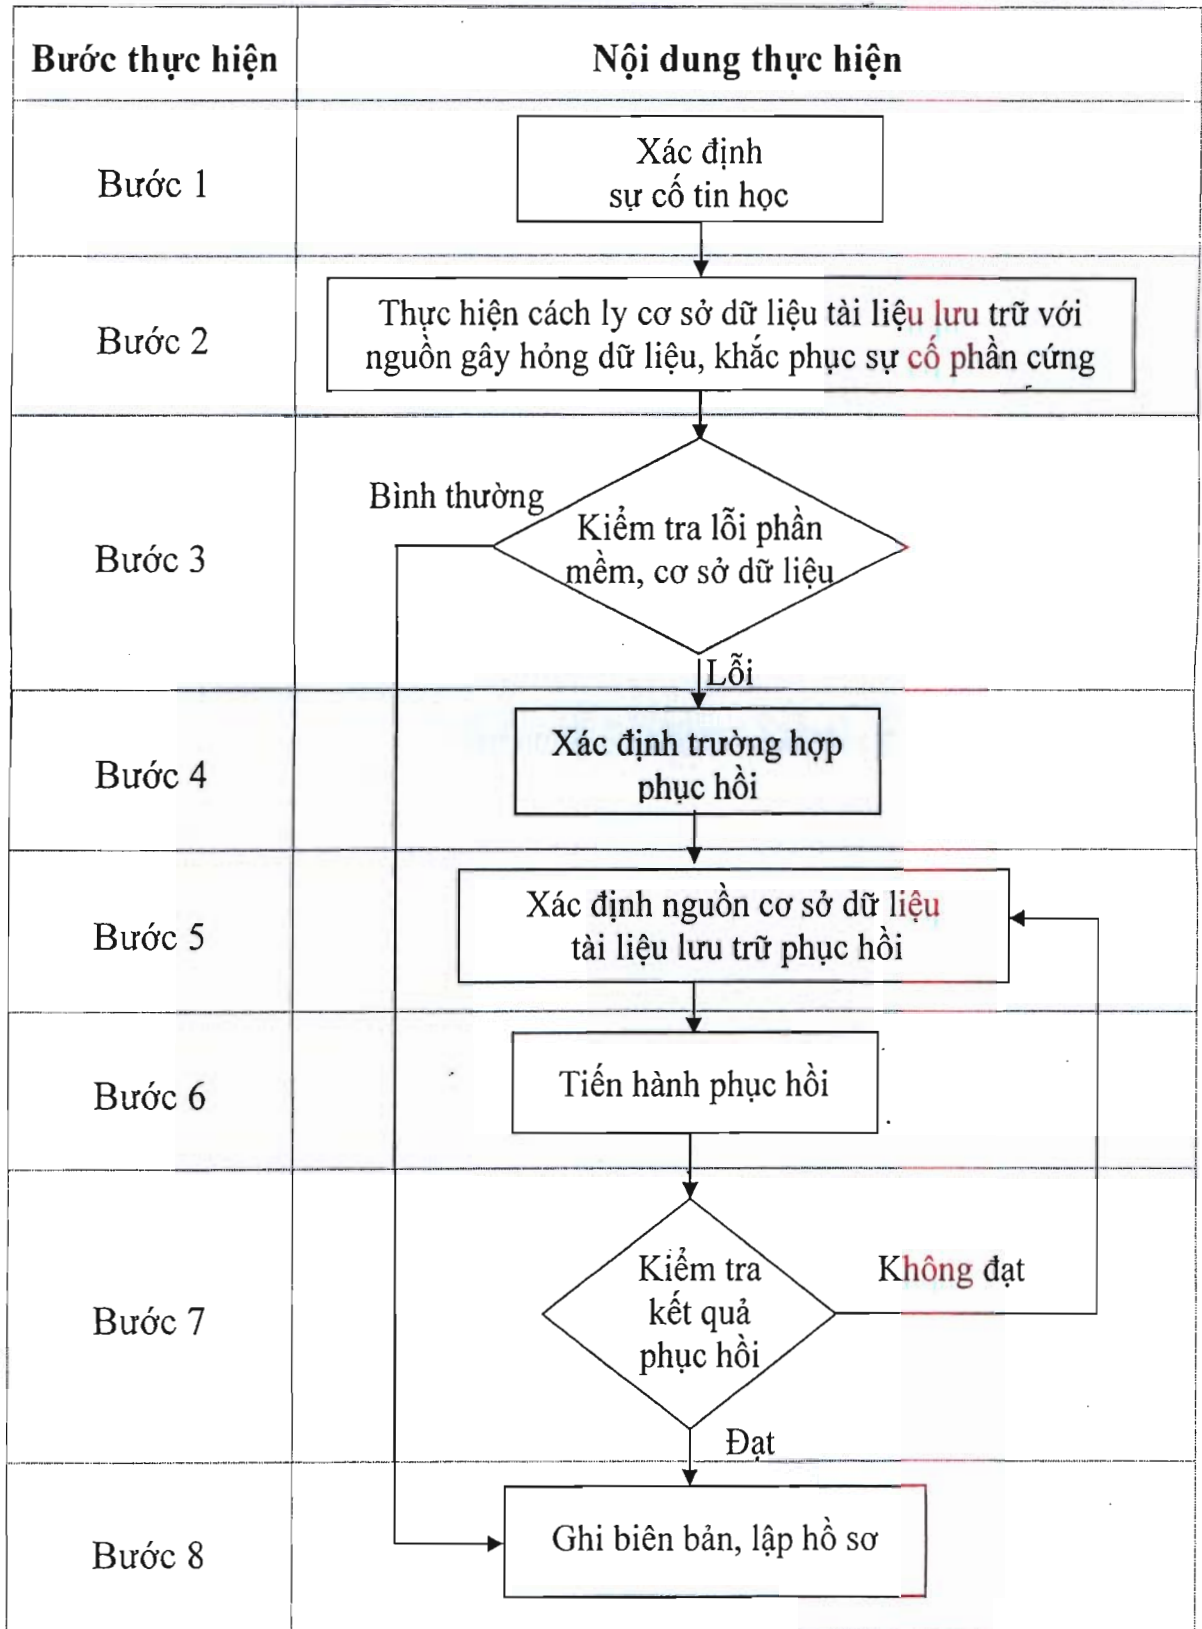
| Bước thực hiện | Nội dung thực hiện |
|---|---|
| Bước 1 | Xác định sự cố tin học |
| Bước 2 | Thực hiện cách ly cơ sở dữ liệu tài liệu lưu trữ với nguồn gây hỏng dữ liệu, khắc phục sự cố phần cứng |
| Bước 3 | Bình thường; Kiểm tra lỗi phần mềm, cơ sở dữ liệu; Lỗi |
| Bước 4 | Xác định trường hợp phục hồi |
| Bước 5 | Xác định nguồn cơ sở dữ liệu tài liệu lưu trữ phục hồi |
| Bước 6 | Tiến hành phục hồi |
| Bước 7 | Kiểm tra kết quả phục hồi; Không đạt; Đạt |
| Bước 8 | Ghi biên bản, lập hồ sơ |